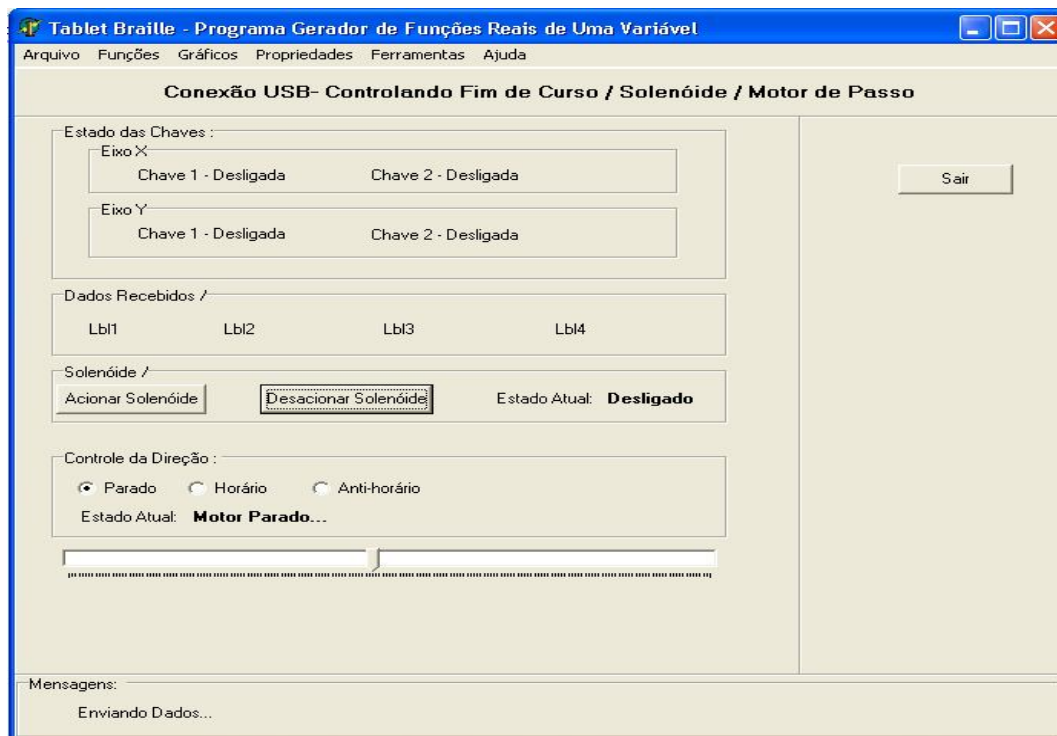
Tablet Braille - Programa Gerador de Funções Reais de Uma Variável

Arquivo Funções Gráficos Propriedades Ferramentas Ajuda

Conexão USB- Controlando Fim de Curso / Solenóide / Motor de Passo

Estado das Chaves :

Eixo X

Chave 1 - Desligada Chave 2 - Desligada

Eixo Y

Chave 1 - Desligada Chave 2 - Desligada

Sair

Dados Recebidos /

Lbl1 Lbl2 Lbl3 Lbl4

Solenóide /

Acionar Solenóide Desacionar Solenóide Estado Atual: Desligado

Controle da Direção :

Parado Horário Anti-horário

Estado Atual: Motor Parado...

Mensagens:

Enviando Dados...